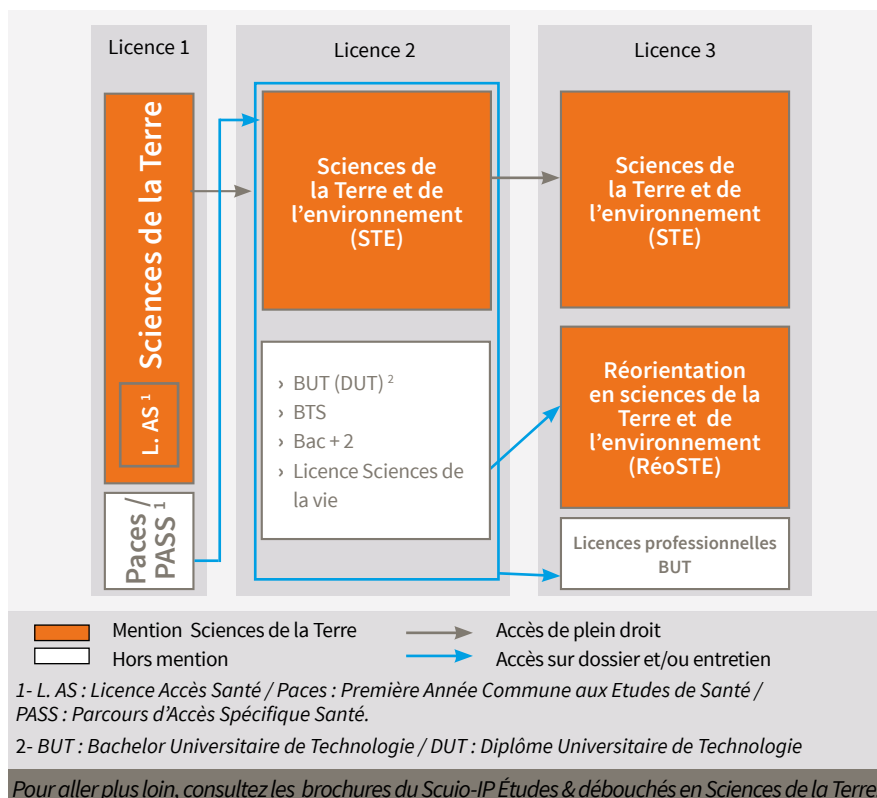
Licence 1

Licence 2

Licence 3

Sciences de la Terre

L. AS $^1$

Paces / PASS $^1$

Sciences de la Terre et de l'environnement (STE)

› BUT (DUT) $^2$
› BTS
› Bac + 2
› Licence Sciences de la vie

Sciences de la Terre et de l'environnement (STE)

Réorientation en sciences de la Terre et de l'environnement (RéoSTE)

Licences professionnelles BUT

Mention Sciences de la Terre

Hors mention

Accès de plein droit

Accès sur dossier et/ou entretien

1- L. AS : Licence Accès Santé / Paces : Première Année Commune aux Etudes de Santé / PASS : Parcours d'Accès Spécifique Santé.

2- BUT : Bachelor Universitaire de Technologie / DUT : Diplôme Universitaire de Technologie

Pour aller plus loin, consultez les brochures du Scuio-IP Études & débouchés en Sciences de la Terre